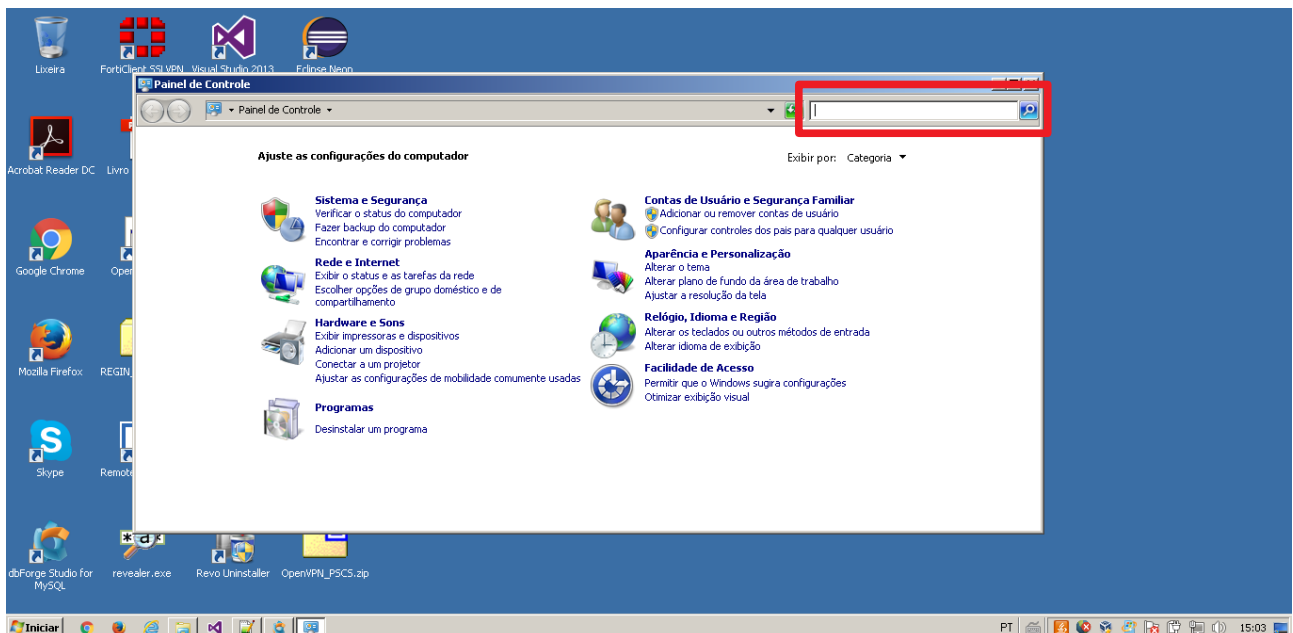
Lixeira
FortiClient SSLVPN
Visual Studio 2013
Eclipse Neon
Acrobat Reader DC
Livro
Google Chrome
Open
Mozilla Firefox
REGIN
Skype
Remote
dbForge Studio for MySQL
revealer.exe
Revo Uninstaller
OpenVPN_PSCS.zip

Painel de Controle

Painel de Controle

Ajuste as configurações do computador

Exibir por: Categoria

Sistema e Segurança
Verificar o status do computador
Fazer backup do computador
Encontrar e corrigir problemas

Rede e Internet
Exibir o status e as tarefas da rede
Escolher opções de grupo doméstico e de compartilhamento

Hardware e Sons
Exibir impressoras e dispositivos
Adicionar um dispositivo
Conectar a um projetor
Ajustar as configurações de mobilidade comumente usadas

Programas
Desinstalar um programa

Contas de Usuário e Segurança Familiar
Adicionar ou remover contas de usuário
Configurar controles dos pais para qualquer usuário

Aparência e Personalização
Alterar o tema
Alterar plano de fundo da área de trabalho
Ajustar a resolução da tela

Relógio, Idioma e Região
Alterar os teclados ou outros métodos de entrada
Alterar idioma de exibição

Facilidade de Acesso
Permitir que o Windows sugira configurações
Otimizar exibição visual

Iniciar
PT
15:03